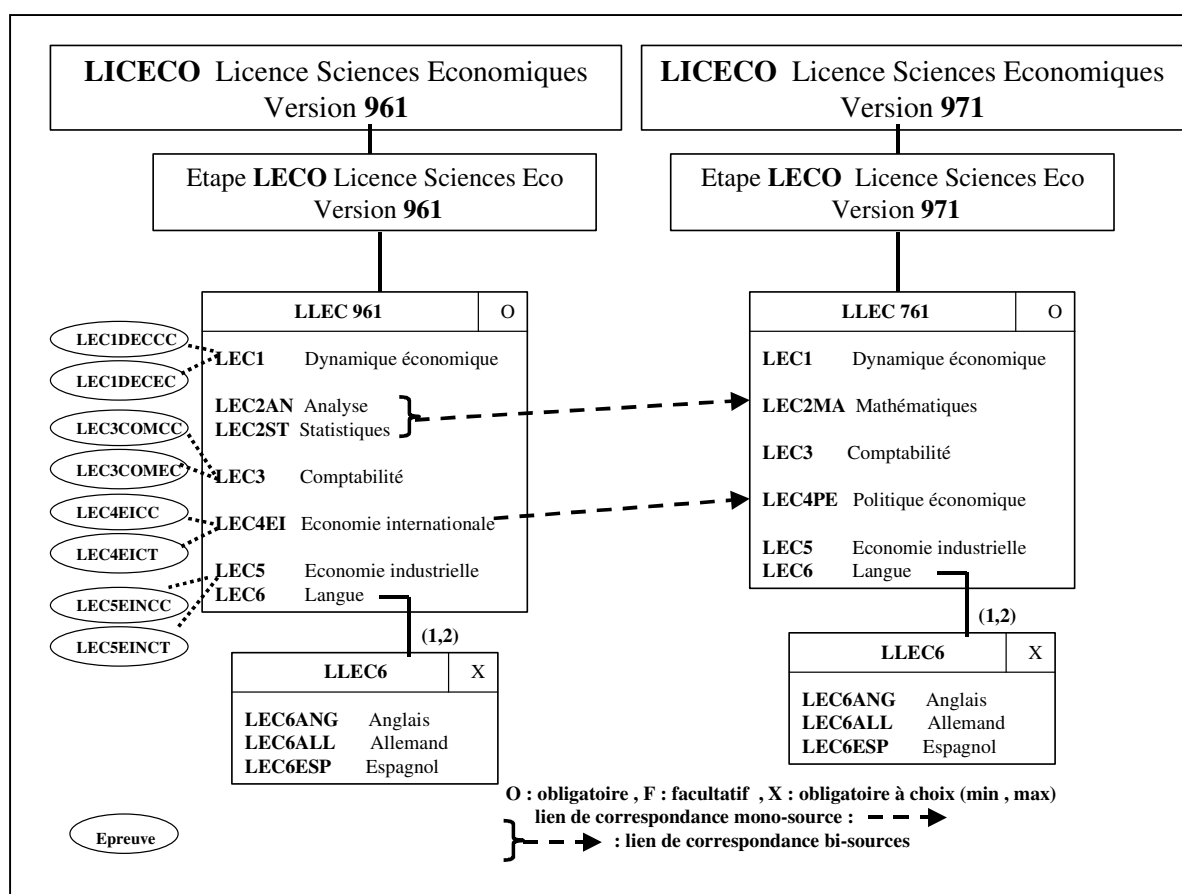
**LICECO** Licence Sciences Economiques
Version **961**

**LICECO** Licence Sciences Economiques
Version **971**

Etape **LECO** Licence Sciences Eco
Version **961**

Etape **LECO** Licence Sciences Eco
Version **971**

| **LLEC 961** | O |
|---|---|

LEC1DECCC
LEC1DECEC
LEC3COMCC
LEC3COMEC
LEC4EICC
LEC4EICT
LEC5EINCC
LEC5EINCT

**LEC1** Dynamique économique
**LEC2AN** Analyse
**LEC2ST** Statistiques
**LEC3** Comptabilité
**LEC4EI** Economie internationale
**LEC5** Economie industrielle
**LEC6** Langue

**(1,2)**

| **LLEC6** | X |
|---|---|

**LEC6ANG** Anglais
**LEC6ALL** Allemand
**LEC6ESP** Espagnol

| **LLEC 761** | O |
|---|---|

**LEC1** Dynamique économique
**LEC2MA** Mathématiques
**LEC3** Comptabilité
**LEC4PE** Politique économique
**LEC5** Economie industrielle
**LEC6** Langue

**(1,2)**

| **LLEC6** | X |
|---|---|

**LEC6ANG** Anglais
**LEC6ALL** Allemand
**LEC6ESP** Espagnol

**O : obligatoire , F : facultatif , X : obligatoire à choix (min , max)**
**lien de correspondance mono-source :**
**: lien de correspondance bi-sources**

Epreuve